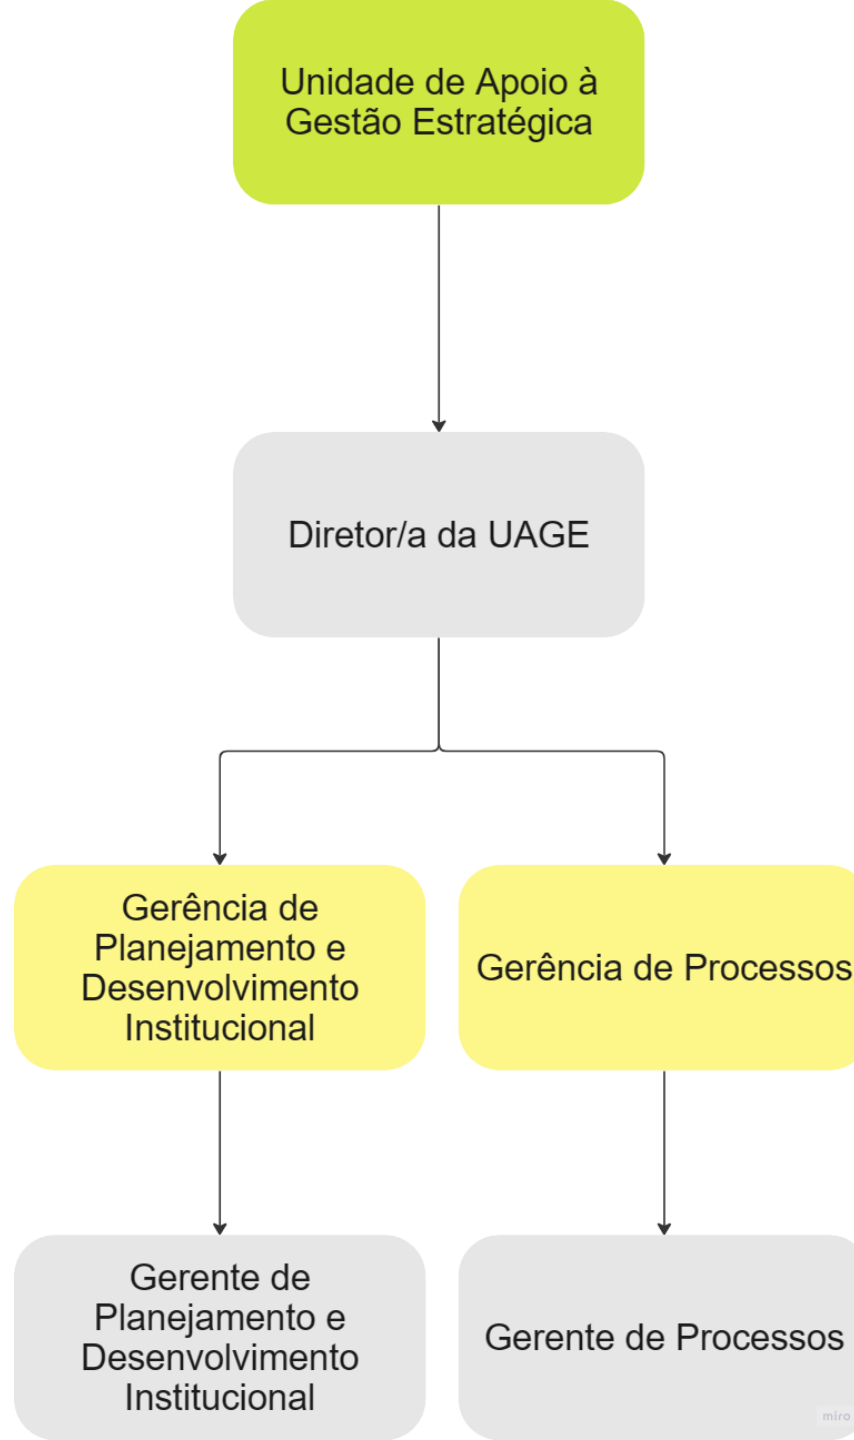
Unidade de Apoio à Gestão Estratégica

Diretor/a da UAGE

Gerência de Planejamento e Desenvolvimento Institucional

Gerência de Processos

Gerente de Planejamento e Desenvolvimento Institucional

Gerente de Processos

miro